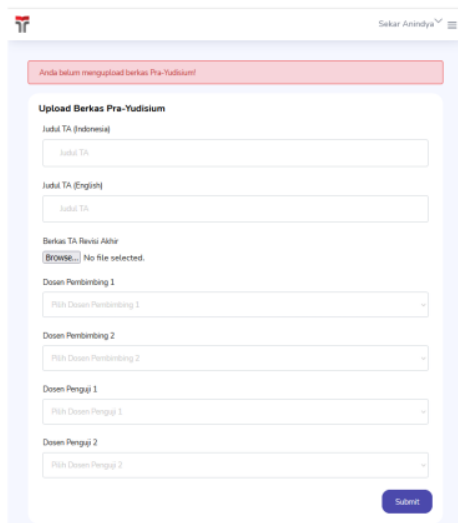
Sekar Anindya

Anda belum mengupload berkas Pra-Yudisium!

Upload Berkas Pra-Yudisium

Judul TA (Indonesia)

Judul TA

Judul TA (English)

Judul TA

Berkas TA Revisi Akhir

Browse... No file selected.

Dosen Pembimbing 1

Pilih Dosen Pembimbing 1

Dosen Pembimbing 2

Pilih Dosen Pembimbing 2

Dosen Penguji 1

Pilih Dosen Penguji 1

Dosen Penguji 2

Pilih Dosen Penguji 2

Submit